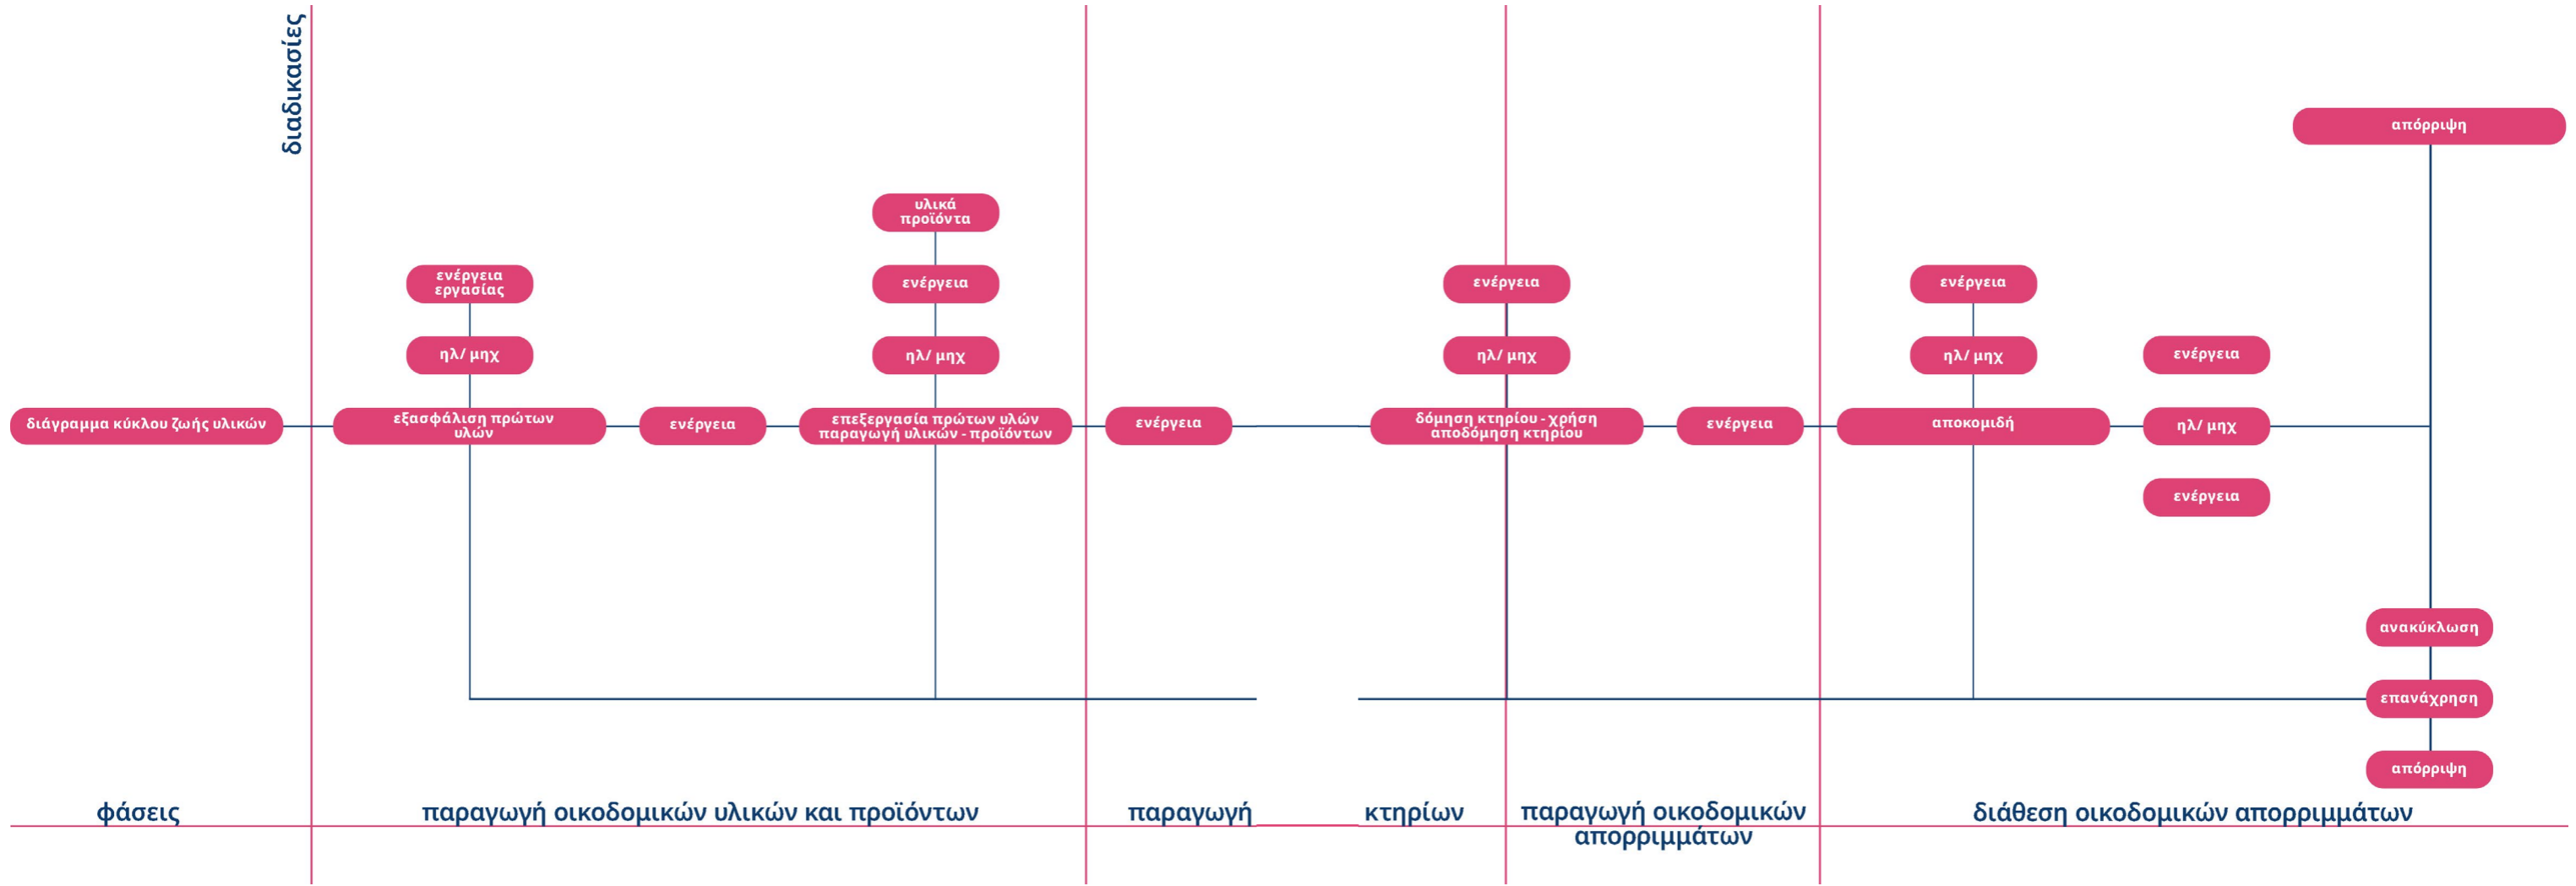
διαδικασίες

απόρριψη

υλικά προϊόντα

ενέργεια εργασίας

ενέργεια

ενέργεια

ενέργεια

ηλ/ μηχ

ηλ/ μηχ

ηλ/ μηχ

ηλ/ μηχ

ενέργεια

διάγραμμα κύκλου ζωής υλικών

εξασφάλιση πρώτων υλών

ενέργεια

επεξεργασία πρώτων υλών παραγωγή υλικών - προϊόντων

ενέργεια

δόμηση κτηρίου - χρήση αποδόμηση κτηρίου

ενέργεια

αποκομιδή

ηλ/ μηχ

ενέργεια

ανακύκλωση

επανάχρηση

απόρριψη

φάσεις

παραγωγή οικοδομικών υλικών και προϊόντων

παραγωγή

κτηρίων

παραγωγή οικοδομικών απορριμμάτων

διάθεση οικοδομικών απορριμμάτων